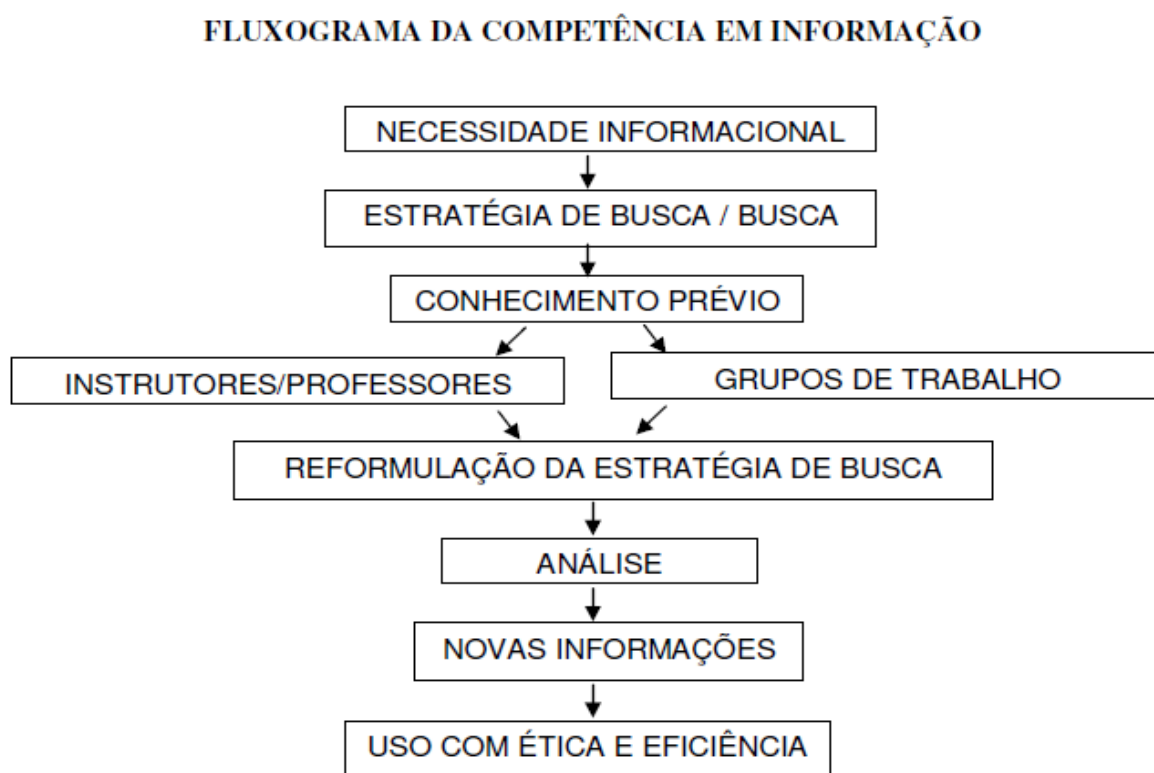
FLUXOGRAMA DA COMPETÊNCIA EM INFORMAÇÃO

NECESSIDADE INFORMACIONAL

ESTRATÉGIA DE BUSCA / BUSCA

CONHECIMENTO PRÉVIO

INSTRUTORES/PROFESSORES

GRUPOS DE TRABALHO

REFORMULAÇÃO DA ESTRATÉGIA DE BUSCA

ANÁLISE

NOVAS INFORMAÇÕES

USO COM ÉTICA E EFICIÊNCIA